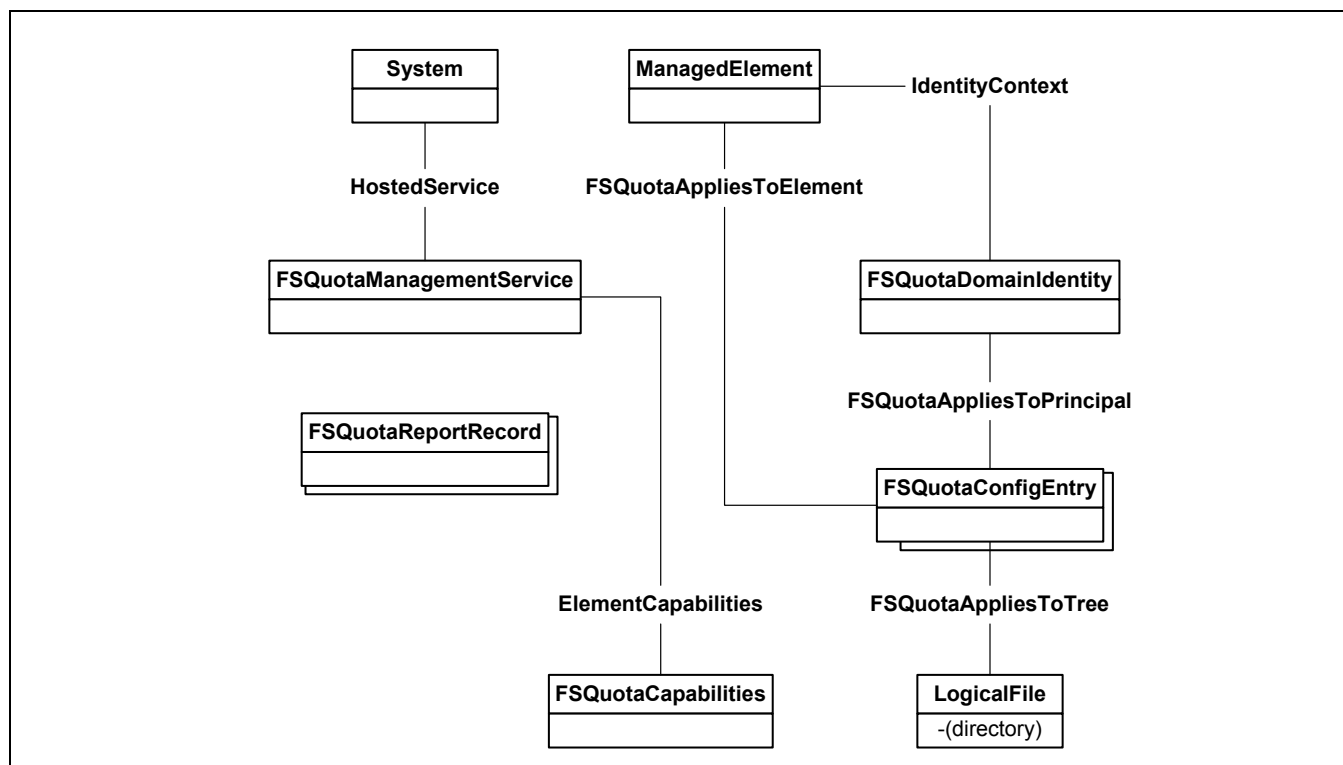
System

ManagedElement

IdentityContext

HostedService

FSQuotaAppliesToElement

FSQuotaManagementService

FSQuotaDomainIdentity

FSQuotaAppliesToPrincipal

FSQuotaReportRecord

FSQuotaConfigEntry

ElementCapabilities

FSQuotaAppliesToTree

FSQuotaCapabilities

LogicalFile
-(directory)